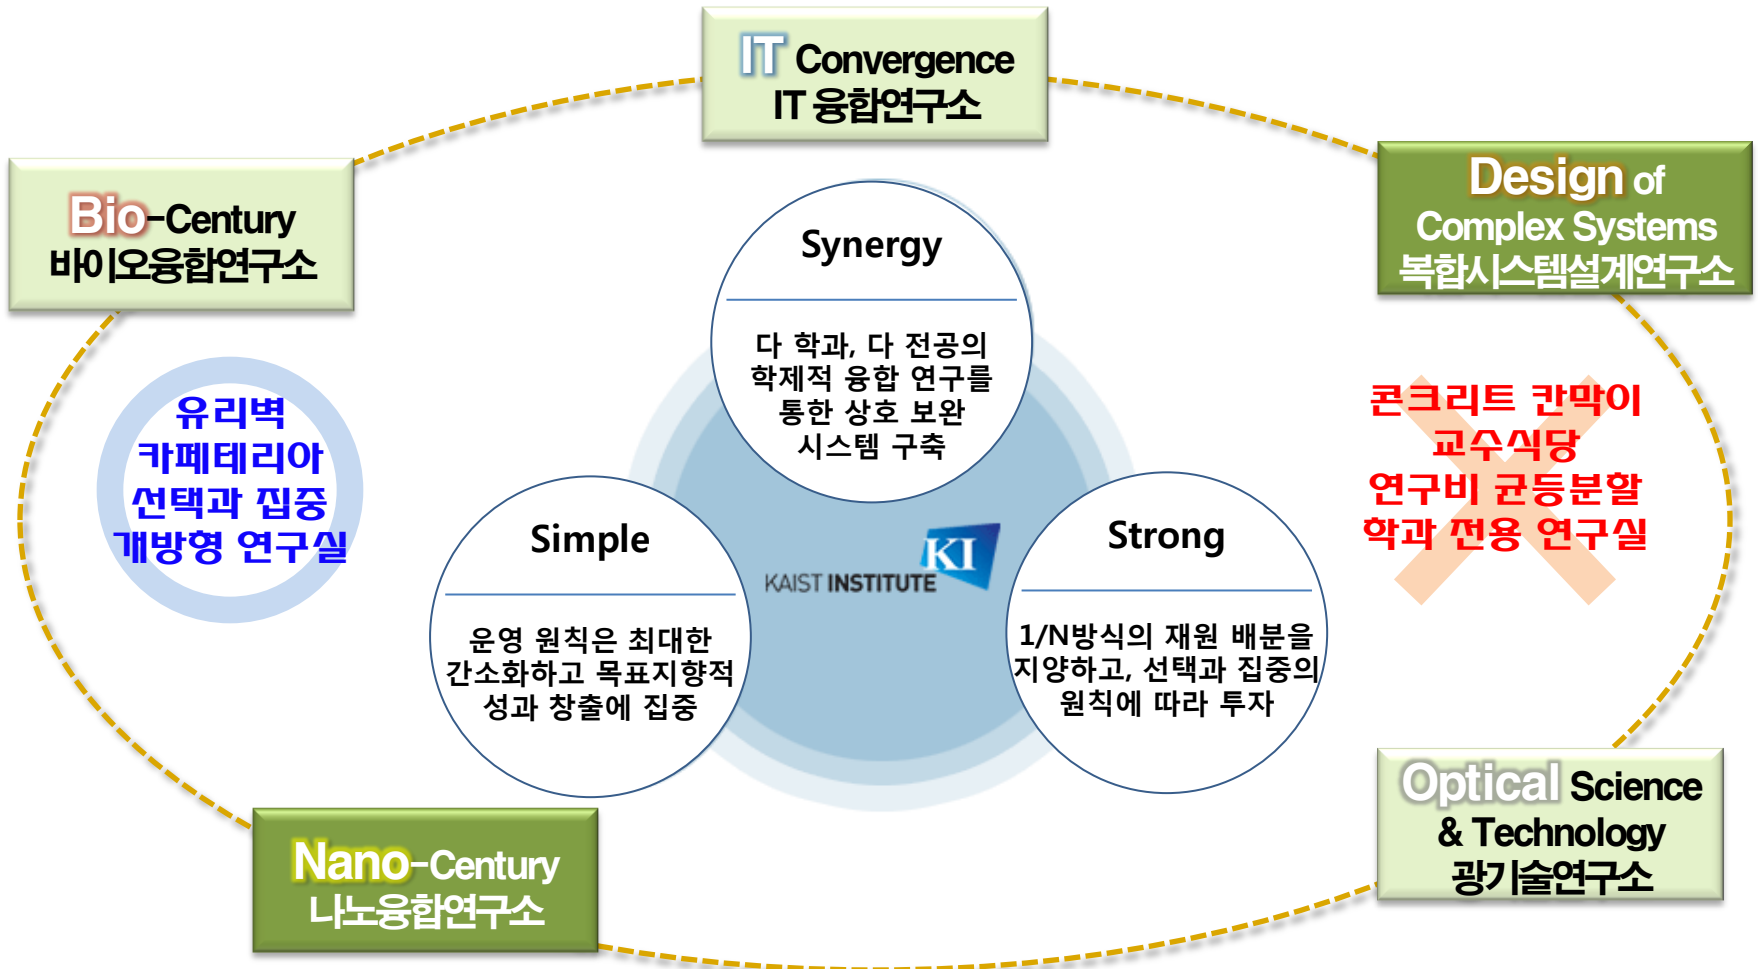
IT Convergence
IT 융합연구소

Bio-Century
바이오융합연구소

Design of
Complex Systems
복합시스템설계연구소

Synergy

다 학과, 다 전공의 학제적 융합 연구를 통한 상호 보완 시스템 구축

유리벽
카페테리아
선택과 집중
개방형 연구실

콘크리트 칸막이
교수식당
연구비 균등분할
학과 전용 연구실

Simple

운영 원칙은 최대한 간소화하고 목표지향적 성과 창출에 집중

KI
KAIST INSTITUTE

Strong

1/N방식의 재원 배분을 지양하고, 선택과 집중의 원칙에 따라 투자

Optical Science
& Technology
광기술연구소

Nano-Century
나노융합연구소